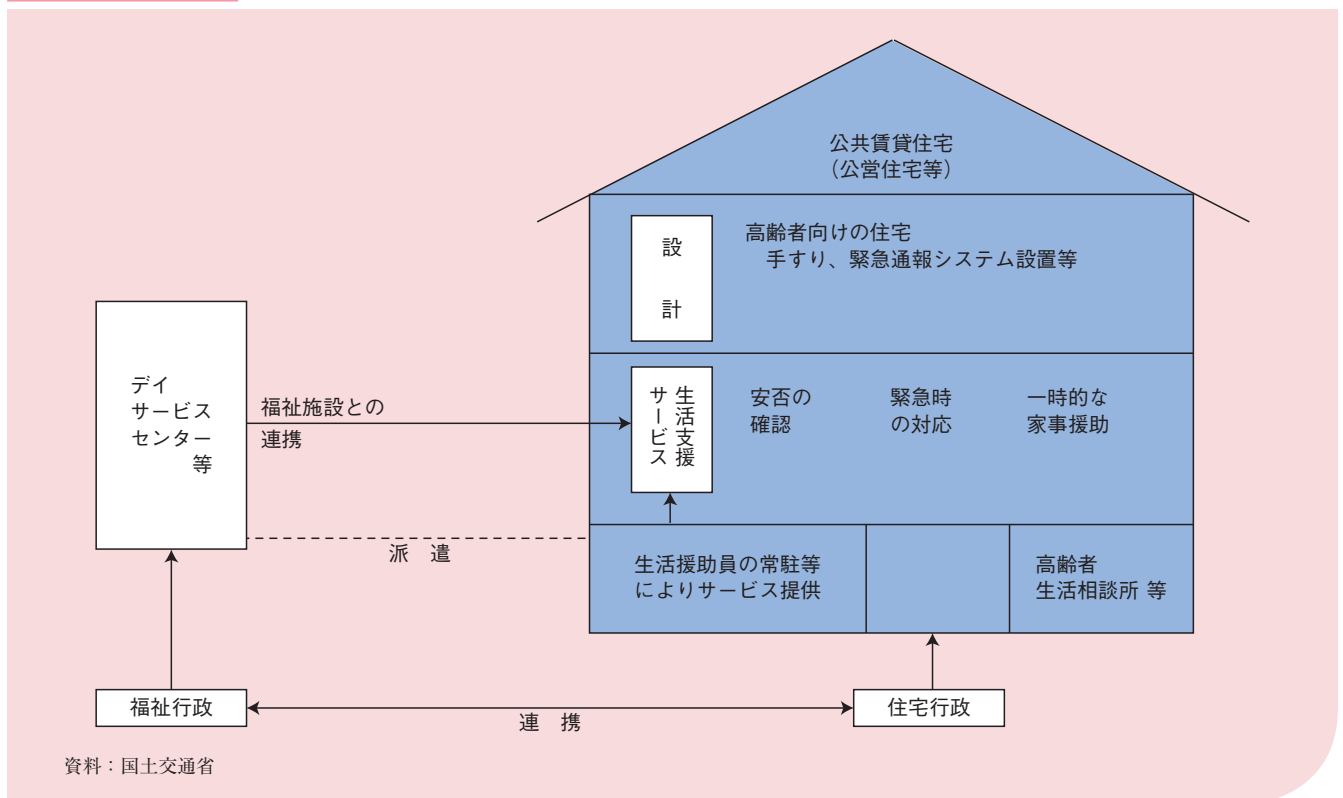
公共賃貸住宅
（公営住宅等）

設計

高齢者向けの住宅
手すり、緊急通報システム設置等

デイサービスセンター等

福祉施設との連携

生活支援サービス

安否の確認

緊急時の対応

一時的な家事援助

派遣

生活援助員の常駐等によりサービス提供

高齢者生活相談所 等

福祉行政

連携

住宅行政

資料：国土交通省